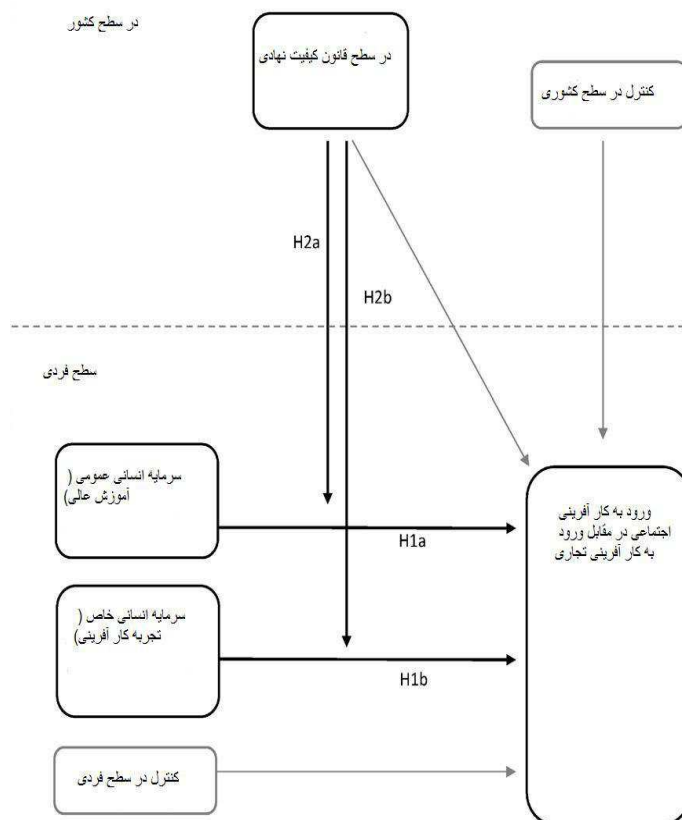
در سطح کشور

در سطح قانون کیفیت نهادی

کنترل در سطح کشوری

H2a

H2b

سطح فردی

سرمایه انسانی عمومی ( آموزش عالی)

ورود به کار آفرینی اجتماعی در مقابل ورود به کار آفرینی تجاری

H1a

سرمایه انسانی خاص ( تجربه کار آفرینی)

H1b

کنترل در سطح فردی